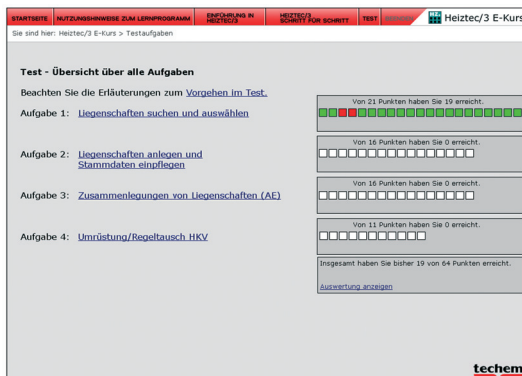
STARTSEITE | NUTZUNGSHINWEISE ZUM LERNPROGRAMM | EINFÜHRUNG IN HEIZTEC/3 | HEIZTEC/3 SCHRITT FÜR SCHRITT | TEST | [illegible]

Heiztec/3 E-Kurs

Sie sind hier: Heiztec/3 E-Kurs > Testaufgaben

Test - Übersicht über alle Aufgaben

Beachten Sie die Erläuterungen zum Vorgehen im Test.

Aufgabe 1: Liegenschaften suchen und auswählen

Von 21 Punkten haben Sie 19 erreicht.

Aufgabe 2: Liegenschaften anlegen und Stammdaten einpflegen

Von 16 Punkten haben Sie 0 erreicht.

Aufgabe 3: Zusammenlegungen von Liegenschaften (AE)

Von 16 Punkten haben Sie 0 erreicht.

Aufgabe 4: Umrüstung/Regeltausch HKV

Von 11 Punkten haben Sie 0 erreicht.

Insgesamt haben Sie bisher 19 von 64 Punkten erreicht.

Auswertung anzeigen

techem